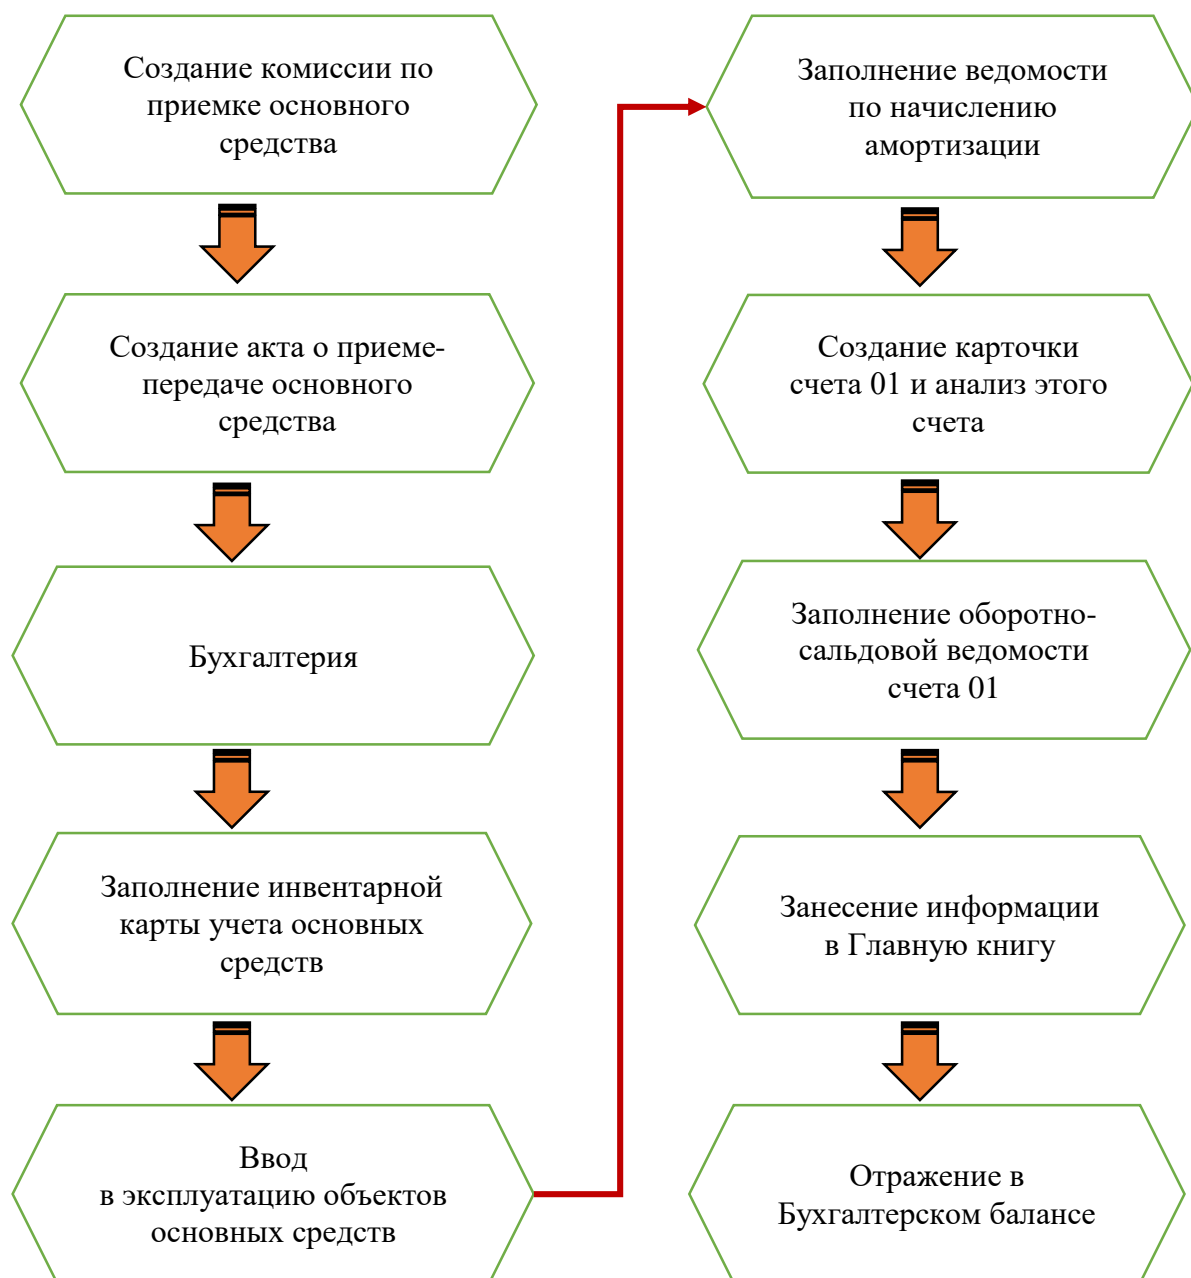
Создание комиссии по приемке основного средства

Создание акта о приеме-передаче основного средства

Бухгалтерия

Заполнение инвентарной карты учета основных средств

Ввод в эксплуатацию объектов основных средств

Заполнение ведомости по начислению амортизации

Создание карточки счета 01 и анализ этого счета

Заполнение оборотно-сальдовой ведомости счета 01

Занесение информации в Главную книгу

Отражение в Бухгалтерском балансе